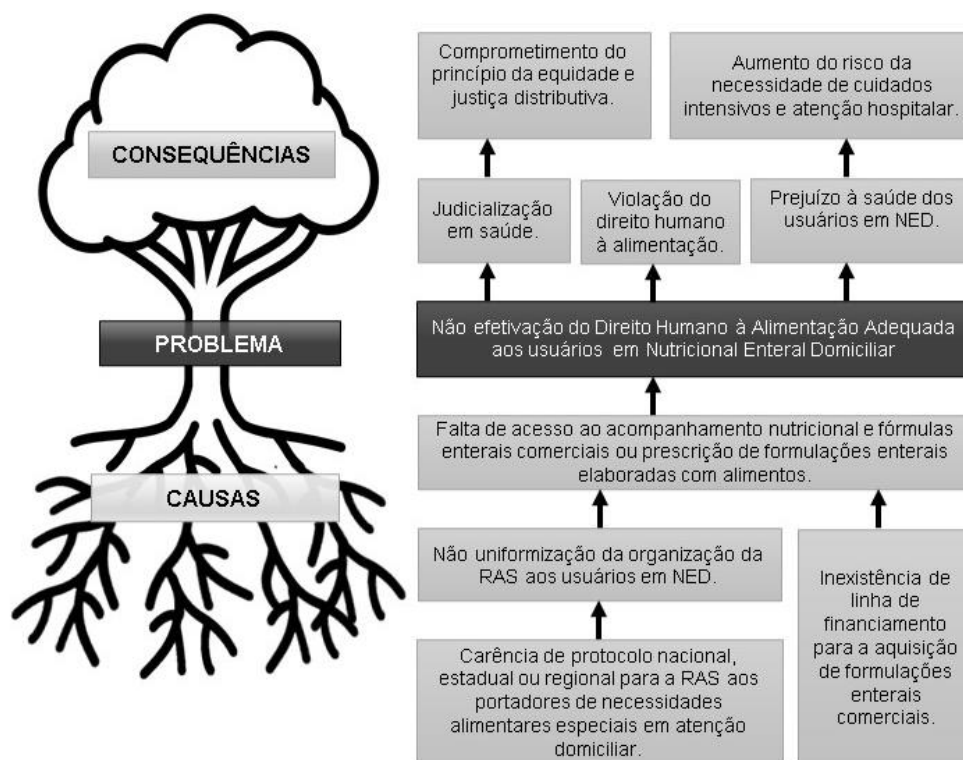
CONSEQUÊNCIAS

PROBLEMA

CAUSAS

Comprometimento do princípio da equidade e justiça distributiva.

Aumento do risco da necessidade de cuidados intensivos e atenção hospitalar.

Judicialização em saúde.

Violação do direito humano à alimentação.

Prejuízo à saúde dos usuários em NED.

Não efetivação do Direito Humano à Alimentação Adequada aos usuários em Nutricional Enteral Domiciliar

Falta de acesso ao acompanhamento nutricional e fórmulas enterais comerciais ou prescrição de formulações enterais elaboradas com alimentos.

Não uniformização da organização da RAS aos usuários em NED.

Inexistência de linha de financiamento para a aquisição de formulações enterais comerciais.

Carência de protocolo nacional, estadual ou regional para a RAS aos portadores de necessidades alimentares especiais em atenção domiciliar.